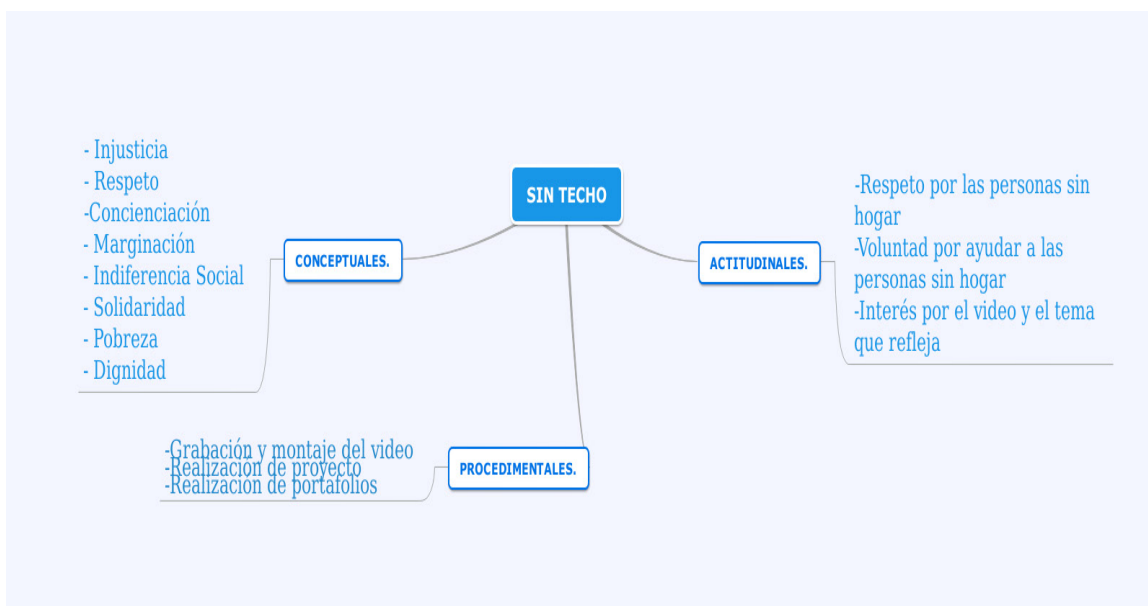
SIN TECHO

CONCEPTUALES.

- Injusticia
- Respeto
-Concienciación
- Marginación
- Indiferencia Social
- Solidaridad
- Pobreza
- Dignidad

ACTITUDINALES.

-Respeto por las personas sin hogar
-Voluntad por ayudar a las personas sin hogar
-Interés por el video y el tema que refleja

PROCEDIMENTALES.

-Grabación y montaje del video
-Realización de proyecto
-Realización de portafolios